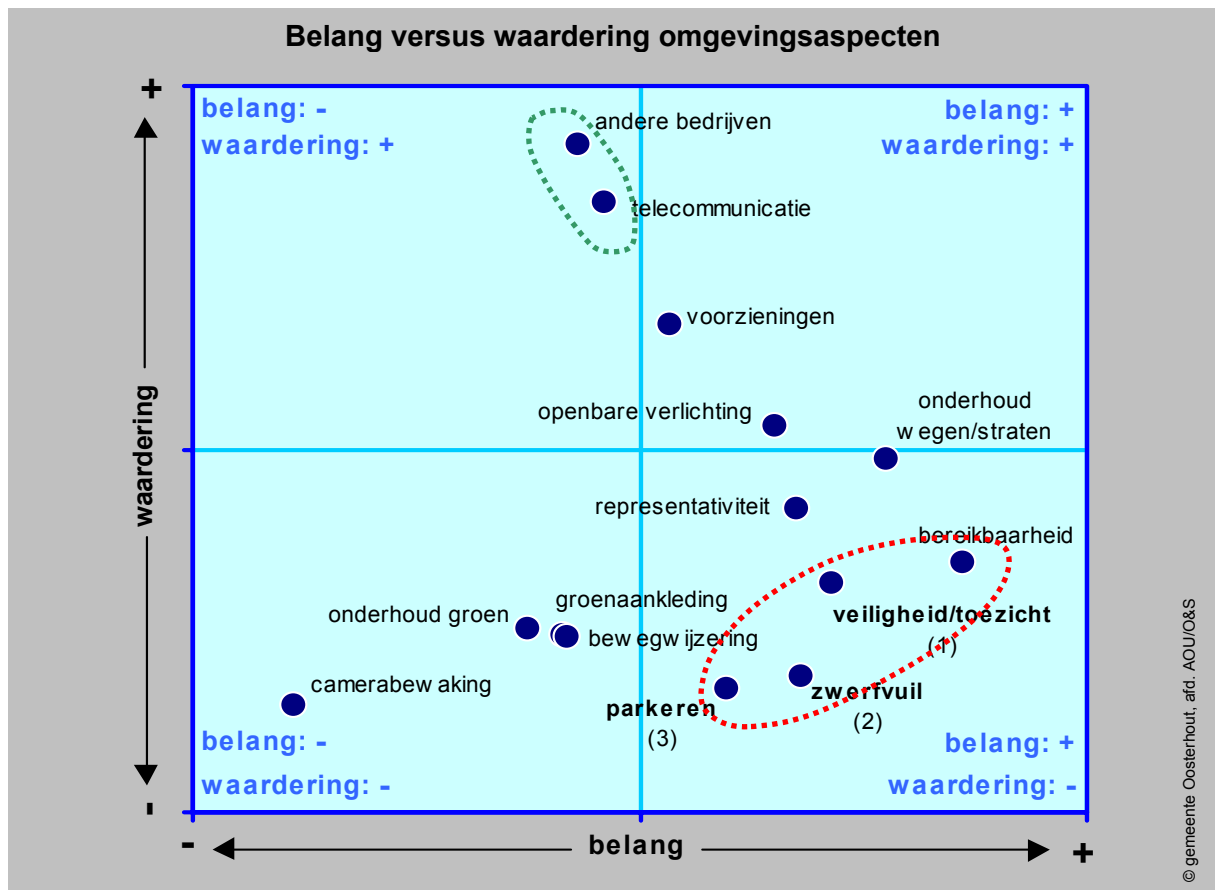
Belang versus waardering omgevingsaspecten

+

belang: -
waardering: +

andere bedrijven

belang: +
waardering: +

telecommunicatie

voorzieningen

waardering

openbare verlichting

onderhoud
w egen/straten

representativiteit

bereikbaarheid

groenaankleding

onderhoud groen

veiligheid/toezicht
(1)

bew egw ijzering

camerabew aking

zwerfvuil
(2)

parkeren
(3)

belang: -
waardering: -

belang: +
waardering: -

-

-

belang

+

© gemeente Oosterhout, afd. AOU/O&S